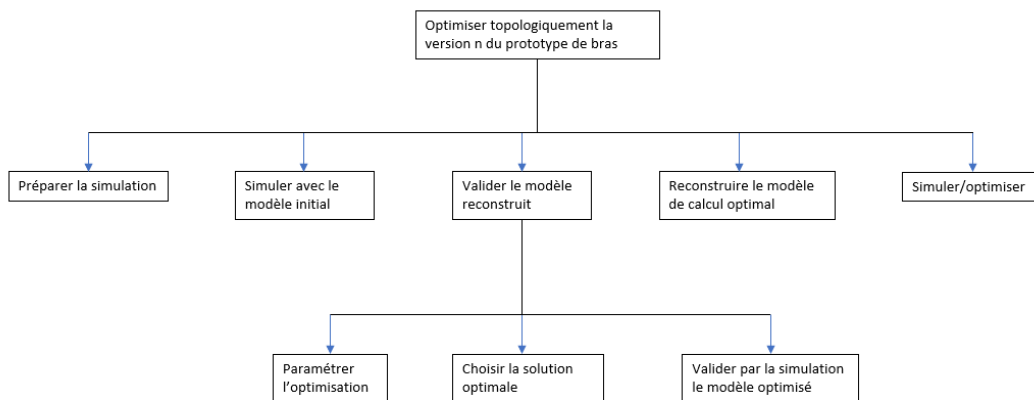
Optimiser topologiquement la version n du prototype de bras

Préparer la simulation

Simuler avec le modèle initial

Valider le modèle reconstruit

Reconstruire le modèle de calcul optimal

Simuler/optimiser

Paramétrer l'optimisation

Choisir la solution optimale

Valider par la simulation le modèle optimisé